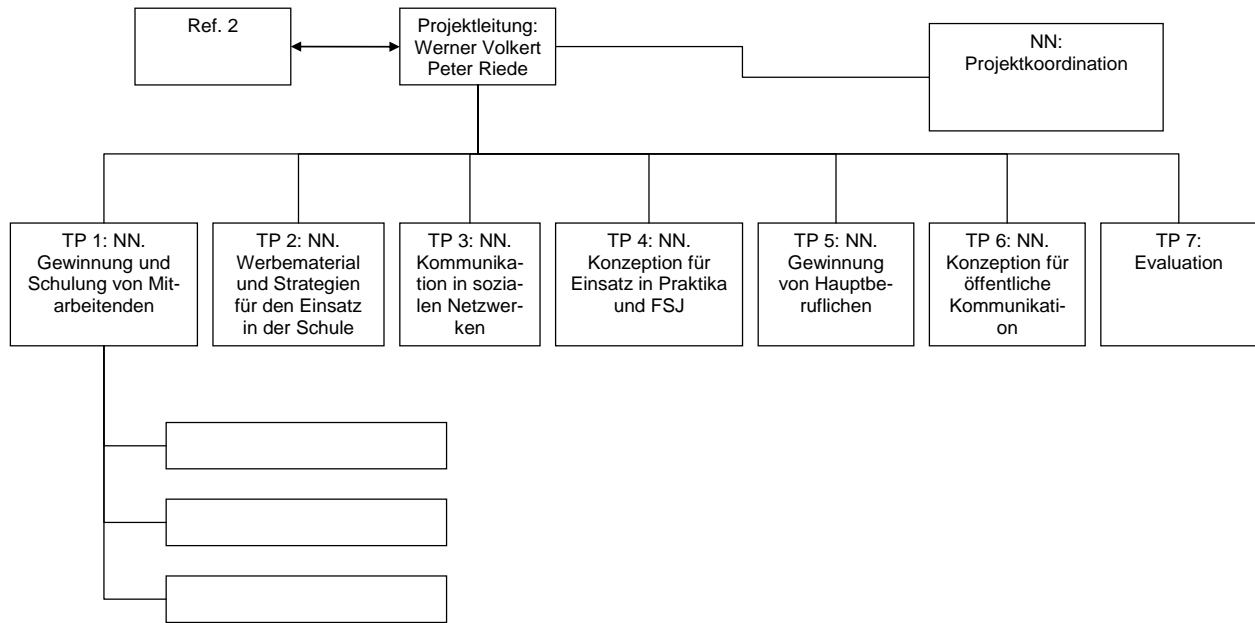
Ref. 2

Projektleitung:
Werner Volkert
Peter Riede

NN:
Projektkoordination

TP 1: NN.
Gewinnung und Schulung von Mitarbeitenden

TP 2: NN.
Werbematerial und Strategien für den Einsatz in der Schule

TP 3: NN.
Kommunikation in sozialen Netzwerken

TP 4: NN.
Konzeption für Einsatz in Praktika und FSJ

TP 5: NN.
Gewinnung von Hauptberuflichen

TP 6: NN.
Konzeption für öffentliche Kommunikation

TP 7:
Evaluation